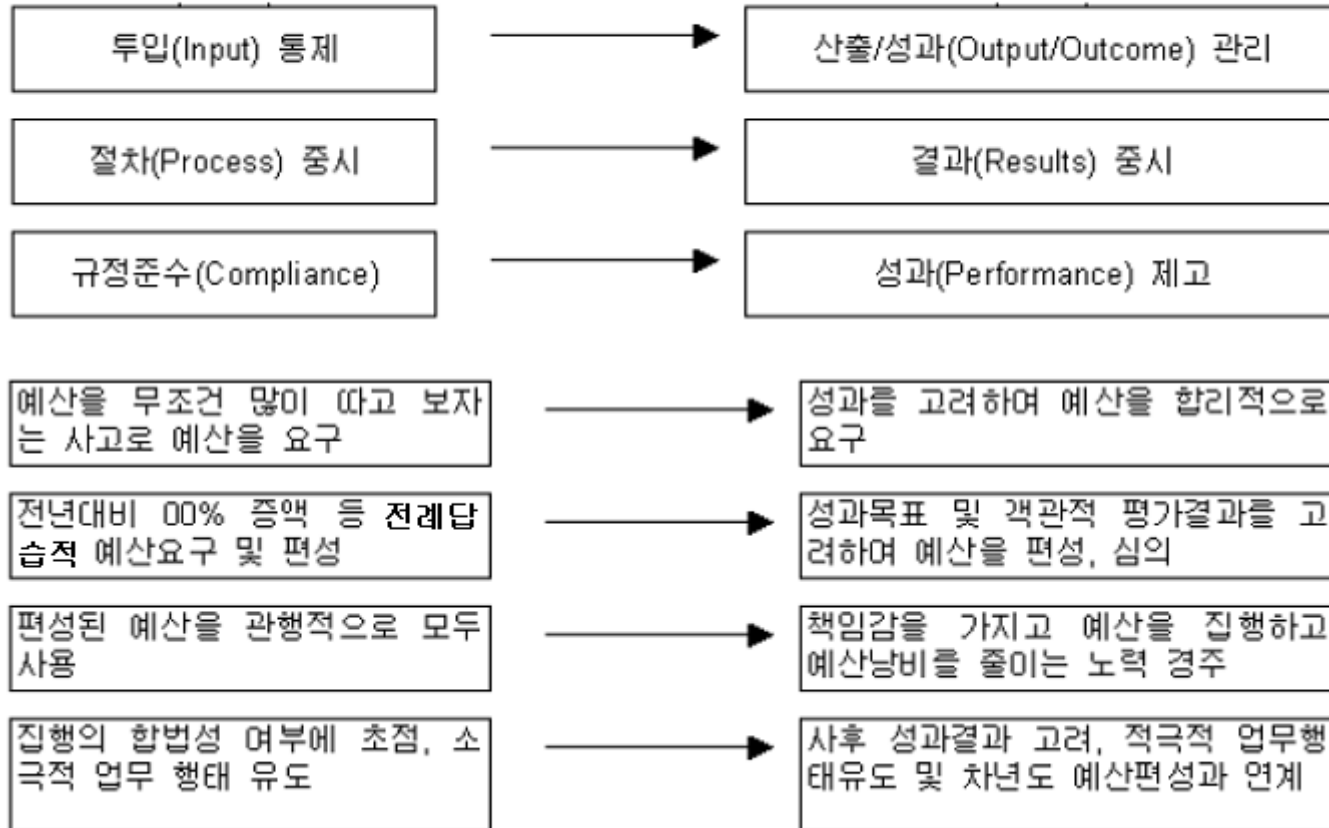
투입(Input) 통제

산출/성과(Output/Outcome) 관리

절차(Process) 중시

결과(Results) 중시

규정준수(Compliance)

성과(Performance) 제고

예산을 무조건 많이 따고 보자는 사고로 예산을 요구

성과를 고려하여 예산을 합리적으로 요구

전년대비 00% 증액 등 **전례답습적** 예산요구 및 편성

성과목표 및 객관적 평가결과를 고려하여 예산을 편성, 심의

편성된 예산을 관행적으로 모두 사용

책임감을 가지고 예산을 집행하고 예산낭비를 줄이는 노력 경주

집행의 합법성 여부에 초점, 소극적 업무 행태 유도

사후 성과결과 고려, 적극적 업무행태유도 및 차년도 예산편성과 연계